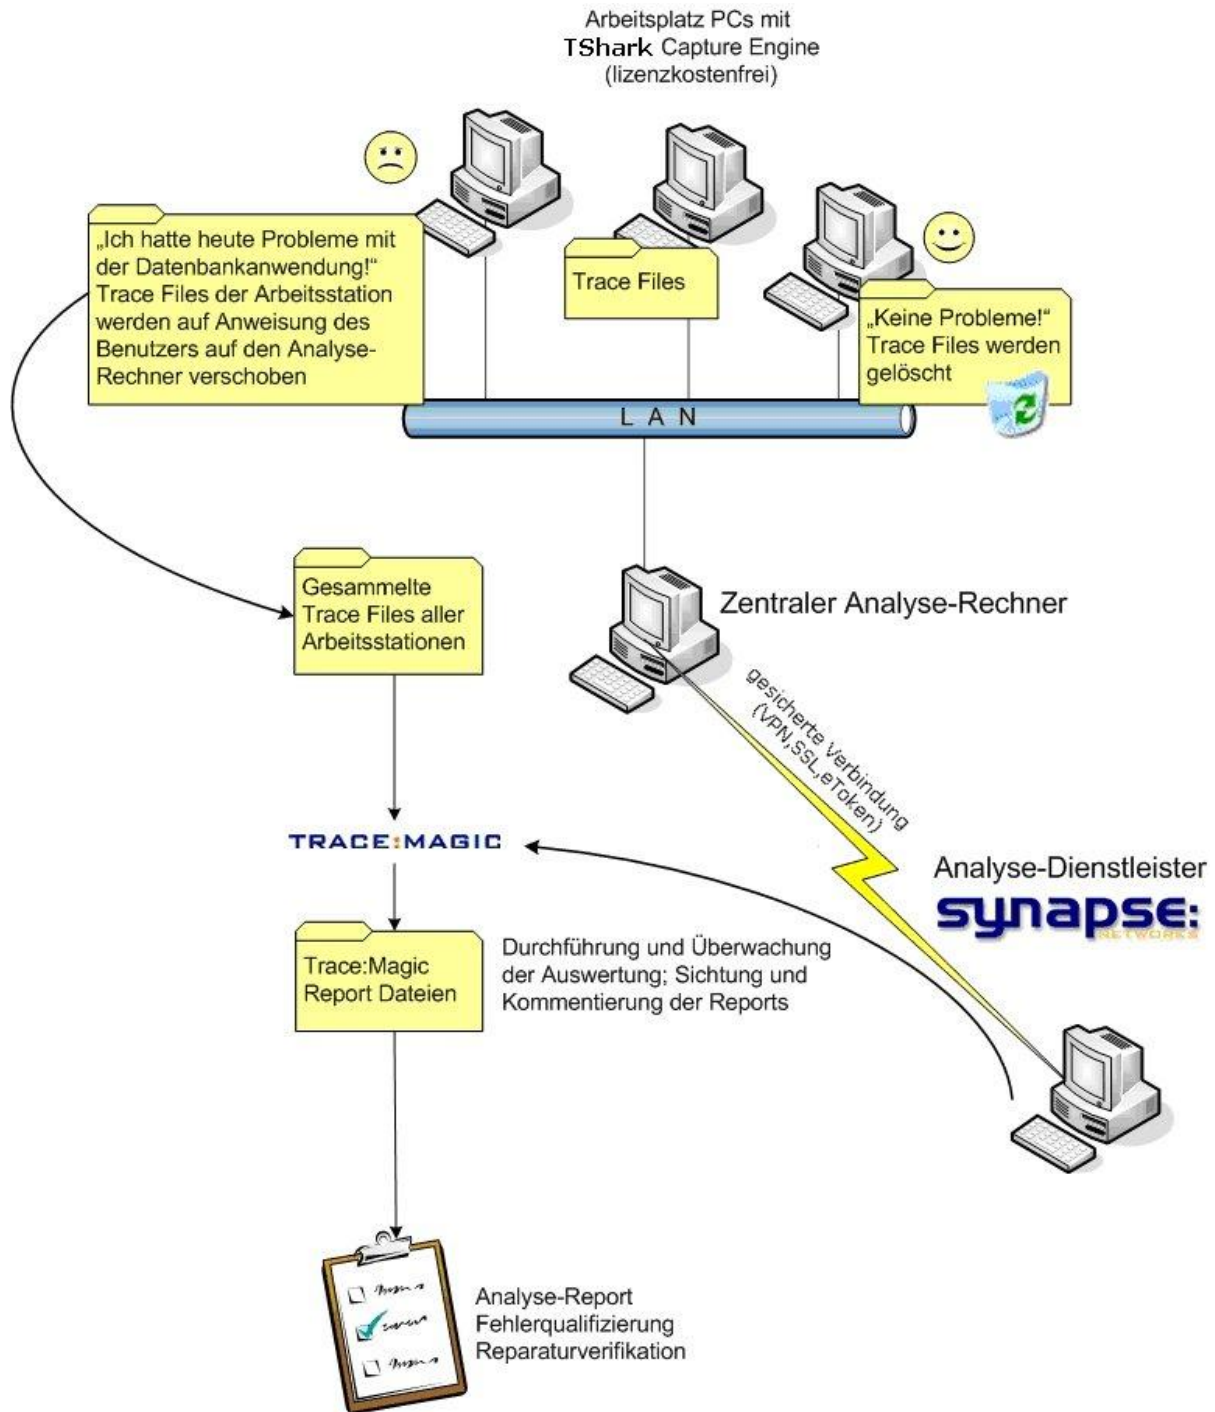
Arbeitsplatz PCs mit TShark Capture Engine (lizenzkostenfrei)

„Ich hatte heute Probleme mit der Datenbankanwendung!“ Trace Files der Arbeitsstation werden auf Anweisung des Benutzers auf den Analyse-Rechner verschoben

Trace Files

„Keine Probleme!“ Trace Files werden gelöscht

L A N

Gesammelte Trace Files aller Arbeitsstationen

Zentraler Analyse-Rechner

gesicherte Verbindung (VPN,SSL,eToken)

TRACE:MAGIC

Analyse-Dienstleister

synapse: NETWORKS

Trace:Magic Report Dateien

Durchführung und Überwachung der Auswertung; Sichtung und Kommentierung der Reports

Analyse-Report
Fehlerqualifizierung
Reparaturverifikation